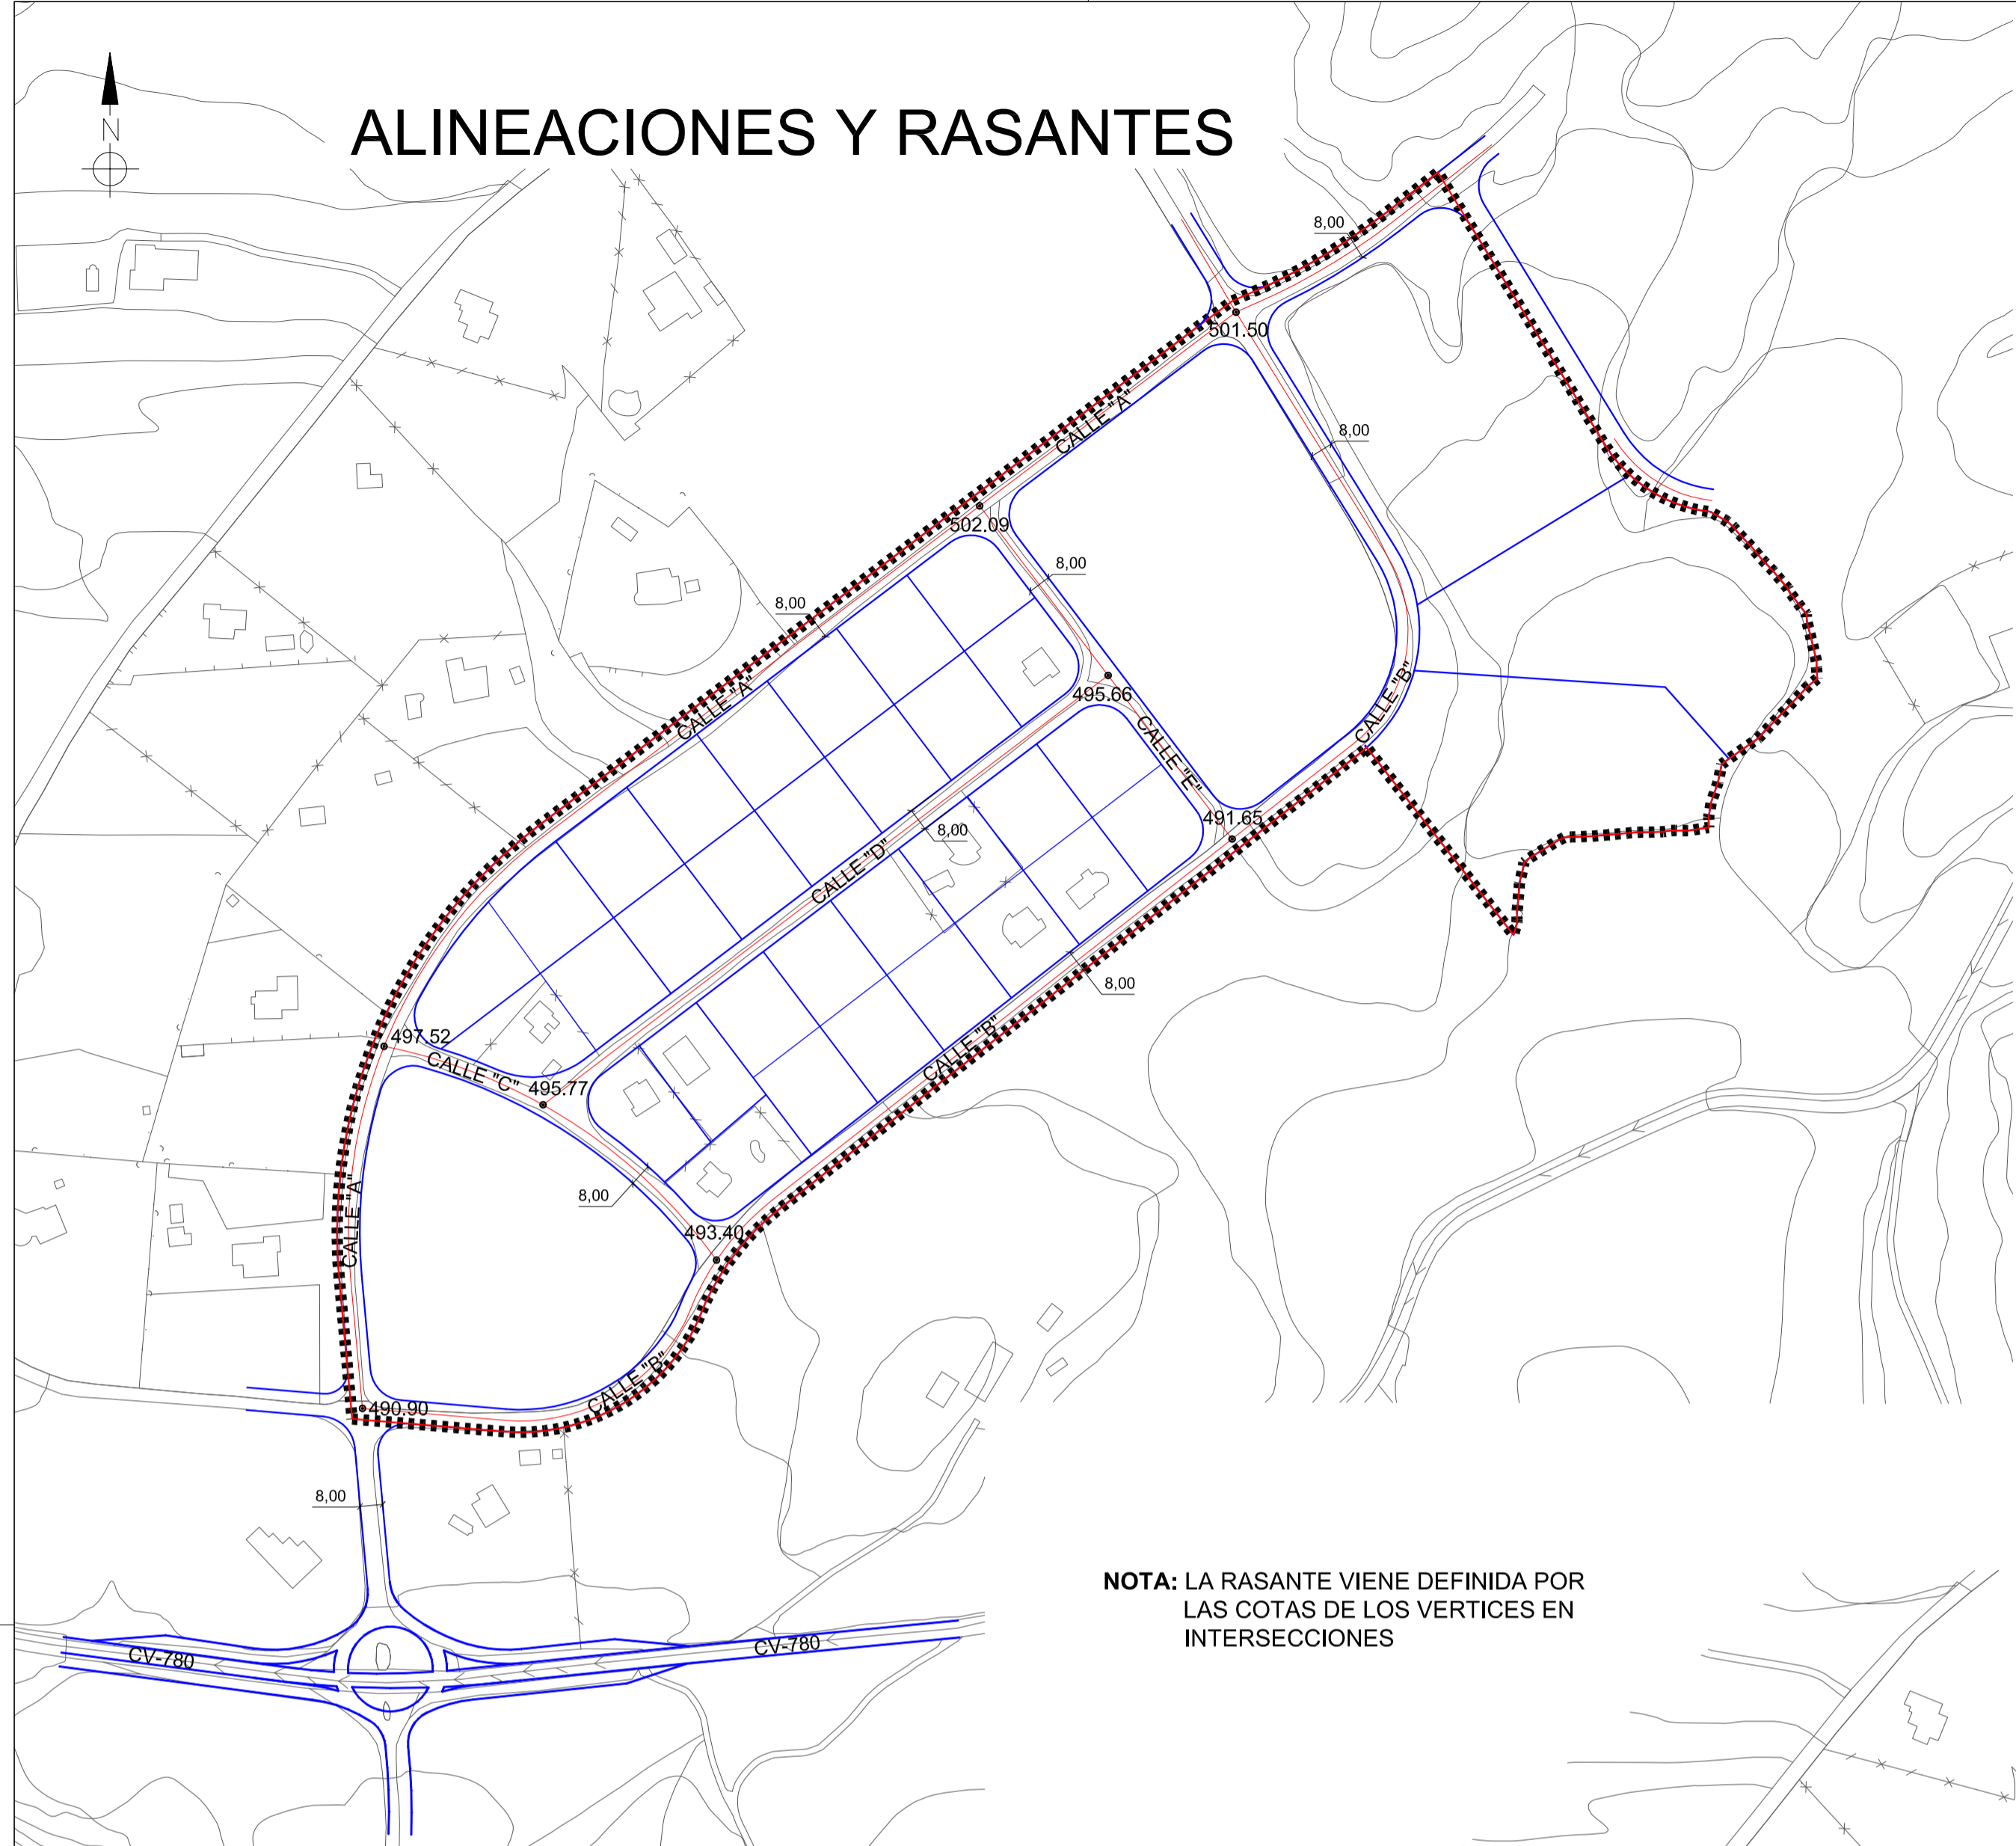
N

ALINEACIONES Y RASANTES

8,00

501.50

CALLE "A"

8,00

502.09

8,00

8,00

495.66

CALLE "A"

CALLE "E"

CALLE "B"

8,00

CALLE "D"

491.65

8,00

497.52

CALLE "C"

495.77

CALLE "B"

8,00

493.40

CALLE "A"

CALLE "B"

490.90

8,00

CV-780

CV-780

NOTA: LA RASANTE VIENE DEFINIDA POR LAS COTAS DE LOS VERTICES EN INTERSECCIONES